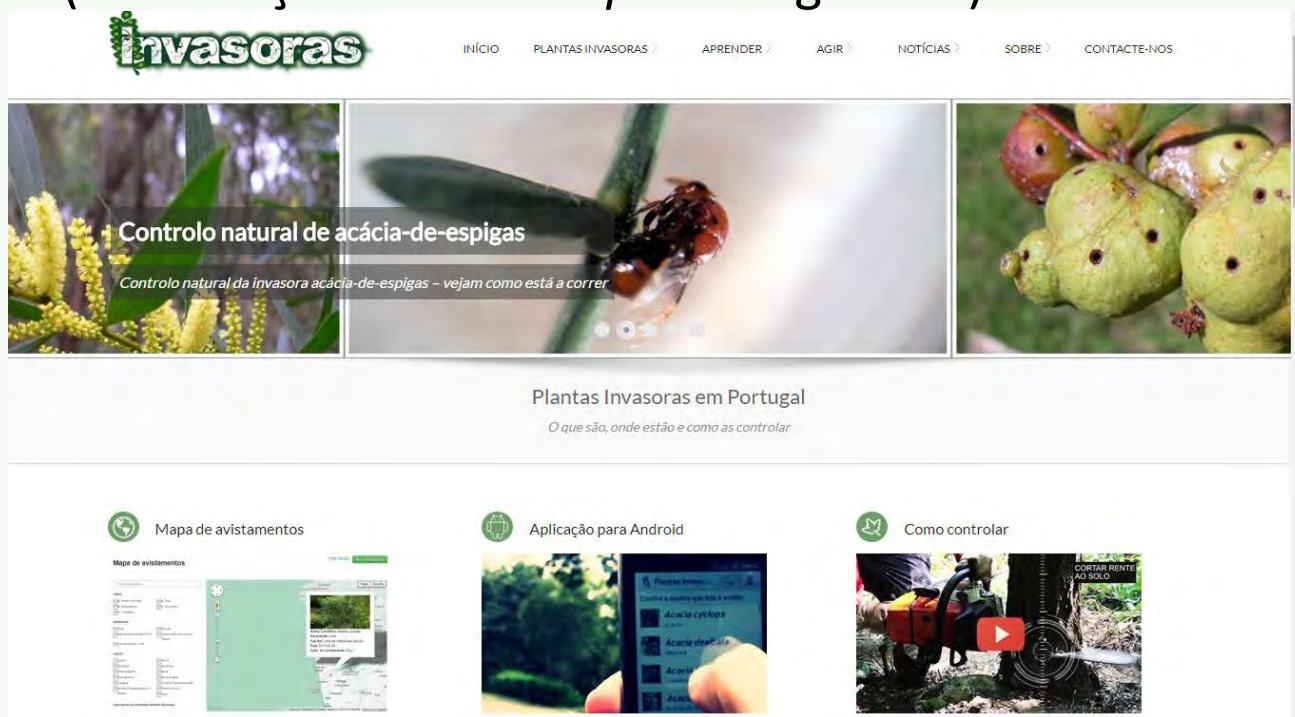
invasoras

INÍCIO PLANTAS INVASORAS APRENDER AGIR NOTÍCIAS SOBRE CONTACTE-NOS

Controlo natural de acácia-de-espigas

Controlo natural da invasora acácia-de-espigas – vejam como está a correr

Plantas Invasoras em Portugal

O que são, onde estão e como as controlar

Mapa de avistamentos

Mapa de avistamentos

Aplicação para Android

Acacia cyclops

Acacia dealbata

Como controlar

CORTAR RENTE AO SOLO